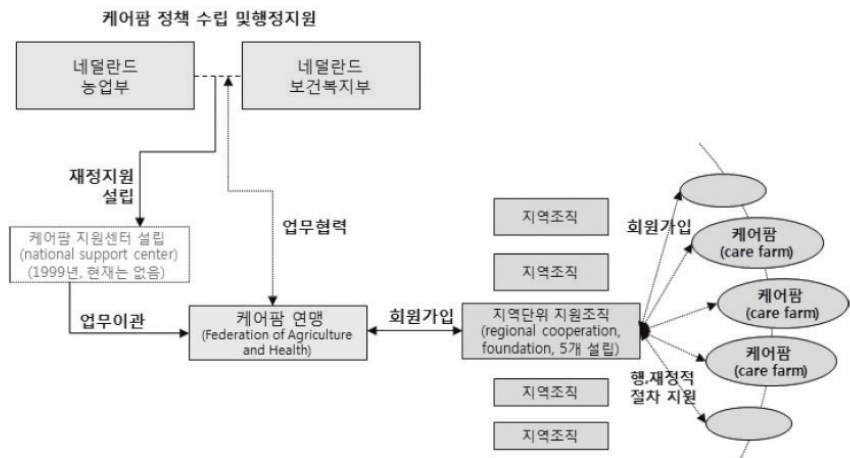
케어팜 정책 수립 및행정지원

네덜란드
농업부

네덜란드
보건복지부

재정지원
설립

업무협력

케어팜 지원센터 설립
(national support center)
(1999년, 현재는 없음)

업무이관

케어팜 연맹
(Federation of Agriculture and Health)

회원가입

지역조직

지역조직

지역단위 지원조직
(regional cooperation, foundation, 5개 설립)

지역조직

지역조직

회원가입

케어팜
(care farm)

케어팜
(care farm)

케어팜
(care farm)

행,재정적
절차 지원